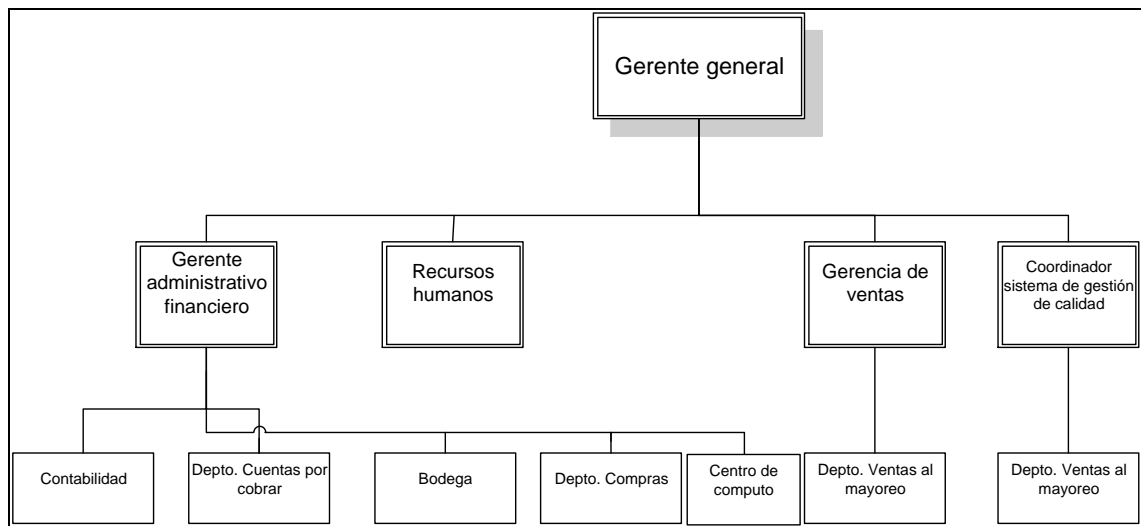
Gerente general

Gerente administrativo financiero

Recursos humanos

Gerencia de ventas

Coordinador sistema de gestión de calidad

Contabilidad

Depto. Cuentas por cobrar

Bodega

Depto. Compras

Centro de computo

Depto. Ventas al mayoreo

Depto. Ventas al mayoreo